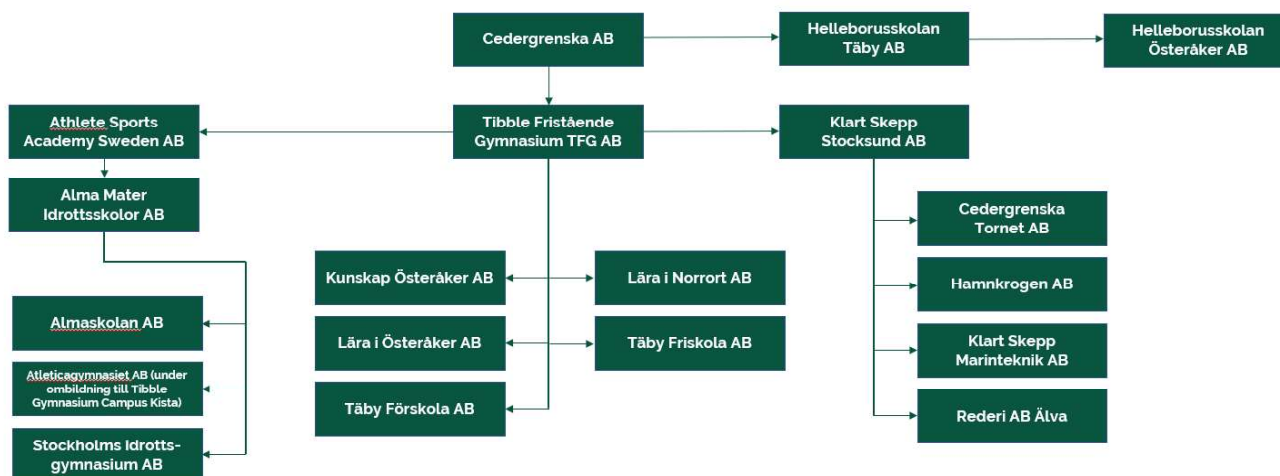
Cedergrenska AB

Helleborusskolan Täby AB

Helleborusskolan Österåker AB

Athlete Sports Academy Sweden AB

Tibble Fristående Gymnasium TFG AB

Klart Skepp Stocksund AB

Alma Mater Idrottsskolor AB

Cedergrenska Tornet AB

Kunskap Österåker AB

Lära i Norrort AB

Hamnkrogen AB

Almaskolan AB

Lära i Österåker AB

Täby Friskola AB

Klart Skepp Marinteknik AB

Atleticagymnasiet AB (under ombildning till Tibble Gymnasium Campus Kista)

Täby Förskola AB

Rederi AB Älva

Stockholms Idrottsgymnasium AB